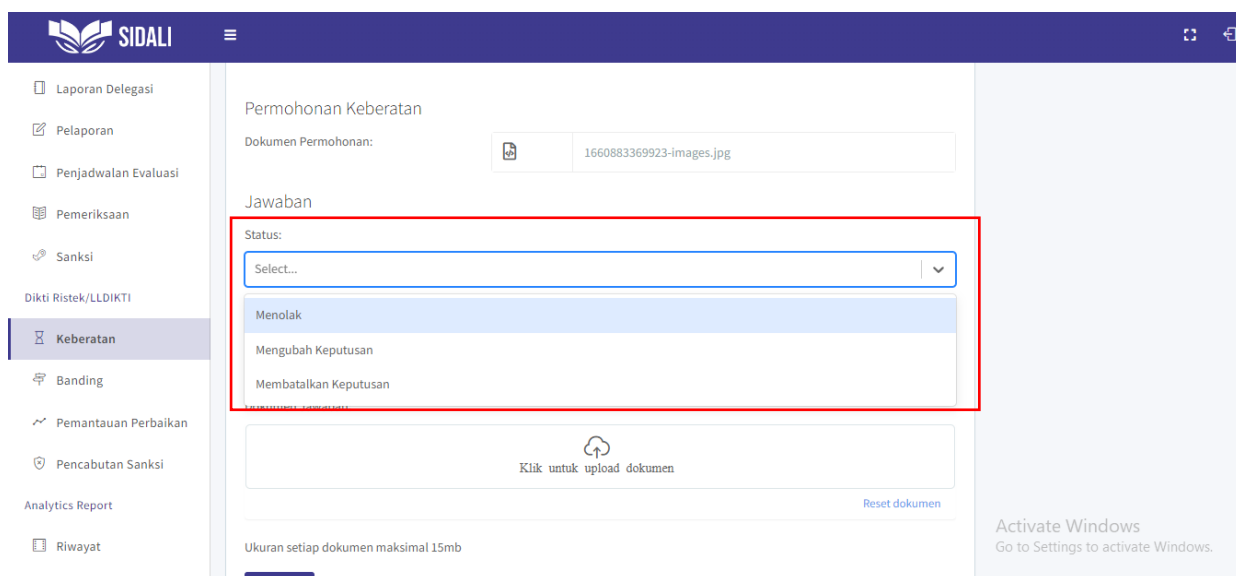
SIDALI

Laporan Delegasi
Pelaporan
Penjadwalan Evaluasi
Pemeriksaan
Sanksi
Dikti Ristek/LLDIKTI
Keberatan
Banding
Pemantauan Perbaikan
Pencabutan Sanksi
Analytics Report
Riwayat

Permohonan Keberatan
Dokumen Permohonan:
1660883369923-images.jpg

Jawaban
Status:
Select...
Menolak
Mengubah Keputusan
Membatalkan Keputusan

Klik untuk upload dokumen
Reset dokumen

Ukuran setiap dokumen maksimal 15mb

Activate Windows
Go to Settings to activate Windows.